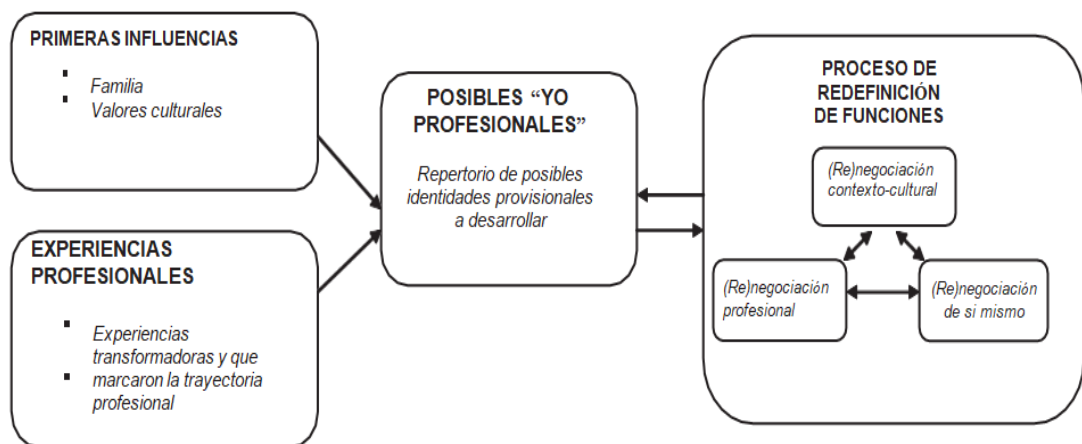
PRIMERAS INFLUENCIAS

- Familia
- Valores culturales

EXPERIENCIAS PROFESIONALES

- Experiencias transformadoras y que
- marcaron la trayectoria profesional

POSIBLES “YO PROFESIONALES”

Repertorio de posibles identidades provisionales a desarrollar

PROCESO DE REDEFINICIÓN DE FUNCIONES

(Re)negociación contexto-cultural

(Re)negociación profesional

(Re)negociación de si mismo